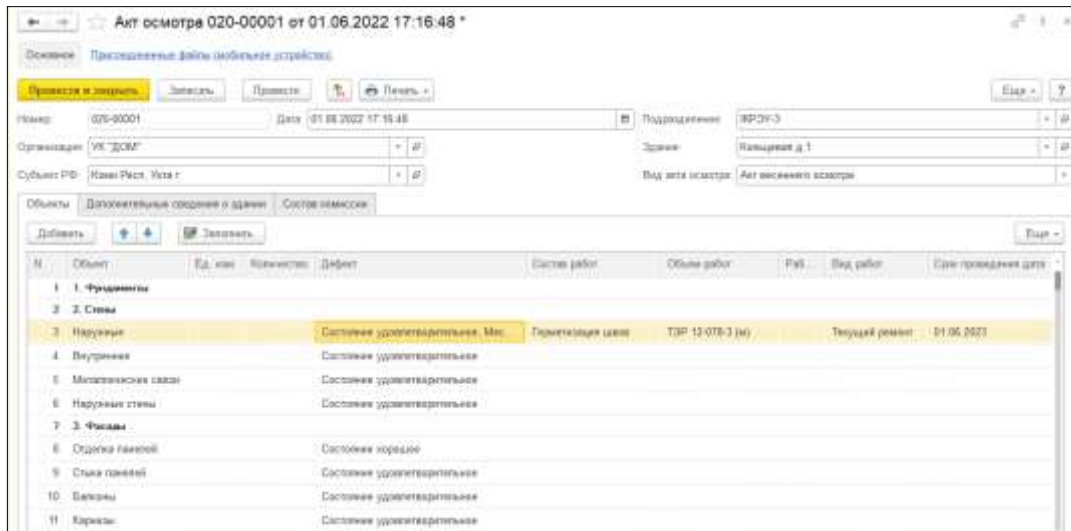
Акт осмотра 020-00001 от 01.06.2022 17:16:48 *

Основное Присоединенные файлы (мобильное устройство)

Провести и закрыть Записать Провести Печать Еще ?

Номер: 020-00001 Дата: 01.06.2022 17:16:48 Подразделение: ЖЭУ-3

Организация: УК "ДОМ" Здание: Калашная д.1

Субъект РФ: Коми Респ, Ухта г Вид акта осмотра: Акт весеннего осмотра

Объекты Дополнительные сведения о здании Состав комиссии

Добавить Заполнить Еще

| N | Объект | Ед. изм. | Количество | Дефект | Состав работ | Объем работ | Раб. | Вид работ | Срок проведения (дата) |
|---|---|---|---|---|---|---|---|---|---|
| 1 | 1. Фундаменты | | | | | | | | |
| 2 | 2. Стены | | | | | | | | |
| 3 | Наружные | | | Состояние удовлетворительное. Мес | Герметизация швов | ТЭР 12-078-3 (м) | | Текущий ремонт | 01.06.2023 |
| 4 | Внутренние | | | Состояние удовлетворительное | | | | | |
| 5 | Металлические связи | | | Состояние удовлетворительное | | | | | |
| 6 | Наружные стены | | | Состояние удовлетворительное | | | | | |
| 7 | 3. Фасады | | | | | | | | |
| 8 | Отделка панелей | | | Состояние хорошее | | | | | |
| 9 | Стыки панелей | | | Состояние удовлетворительное | | | | | |
| 10 | Балконы | | | Состояние удовлетворительное | | | | | |
| 11 | Карнизы | | | Состояние удовлетворительное | | | | | |